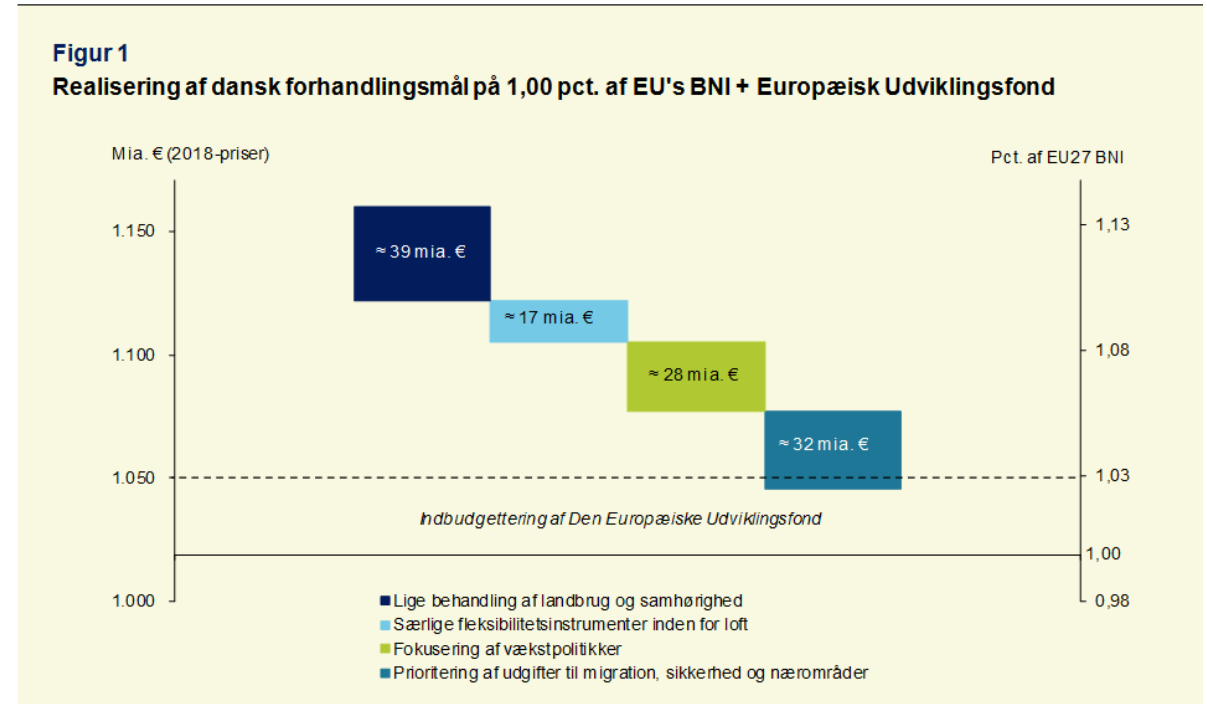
Figur 1
Realisering af dansk forhandlingsmål på 1,00 pct. af EU's BNI + Europæisk Udviklingsfond

Mia. € (2018-priser)

Pct. af EU27 BNI

1.150
1.100
1.050
1.000

1,13
1,08
1,03
1,00
0,98

≈ 39 mia. €
≈ 17 mia. €
≈ 28 mia. €
≈ 32 mia. €

Indbudgettering af Den Europæiske Udviklingsfond

Lige behandling af landbrug og samhørighed
Særlige fleksibilitetsinstrumenter inden for loft
Fokusering af vækstpolitikker
Prioritering af udgifter til migration, sikkerhed og nærområder